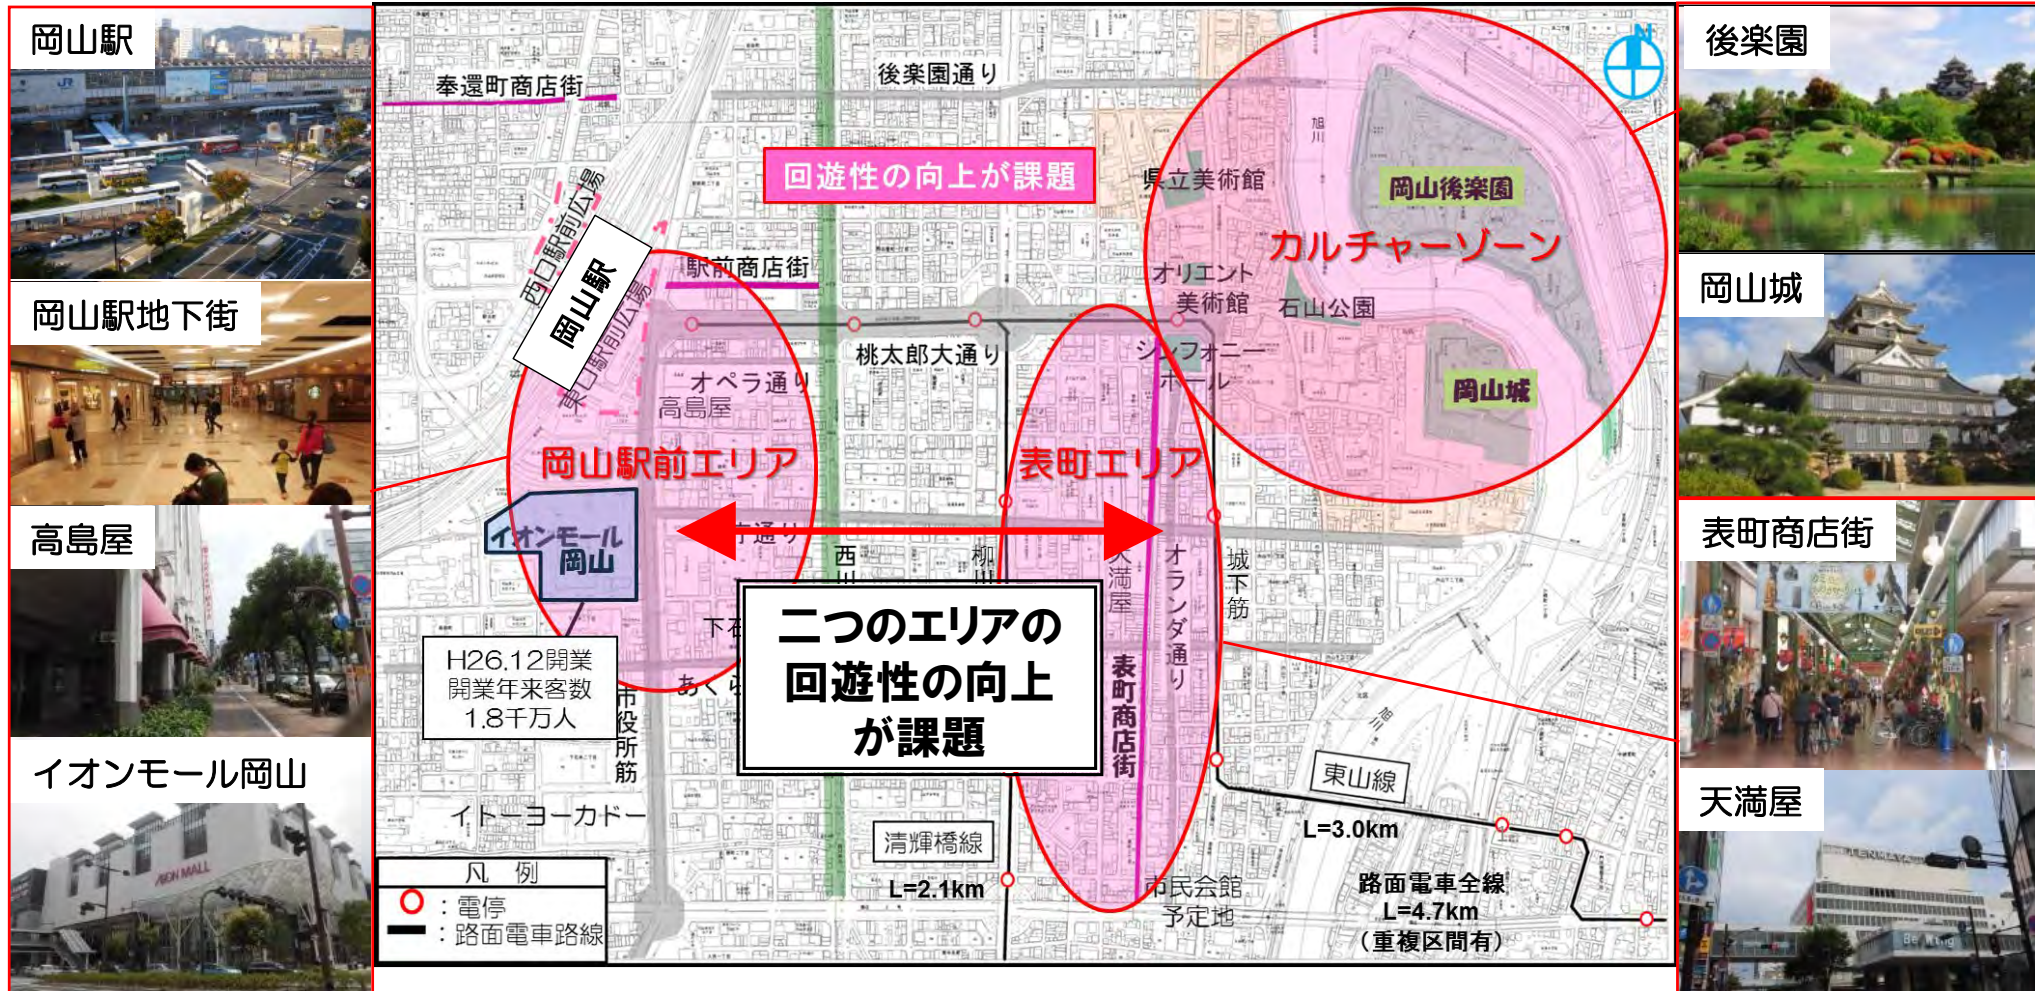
岡山駅

岡山駅地下街

高島屋

イオンモール岡山

奉還町商店街

後楽園通り

回遊性の向上が課題

西口駅前広場

岡山駅

東口駅前広場

駅前商店街

桃太郎大通り

オペラ通り

高島屋

岡山駅前エリア

イオンモール岡山

H26.12開業
開業年来客数
1.8千万人

市通り

西川

柳川

下石

あくら

市役所筋

イトーヨーカドー

二つのエリアの
回遊性の向上
が課題

清輝橋線

L=2.1km

凡　例
：電停
：路面電車路線

県立美術館

旭川

岡山後楽園

カルチャーゾーン

オリエント美術館

石山公園

シンフォニーホール

岡山城

表町エリア

天満屋

オランダ通り

表町商店街

城下筋

旭川

東山線

L=3.0km

路面電車全線
L=4.7km
（重複区間有）

市民会館予定地

後楽園

岡山城

表町商店街

天満屋